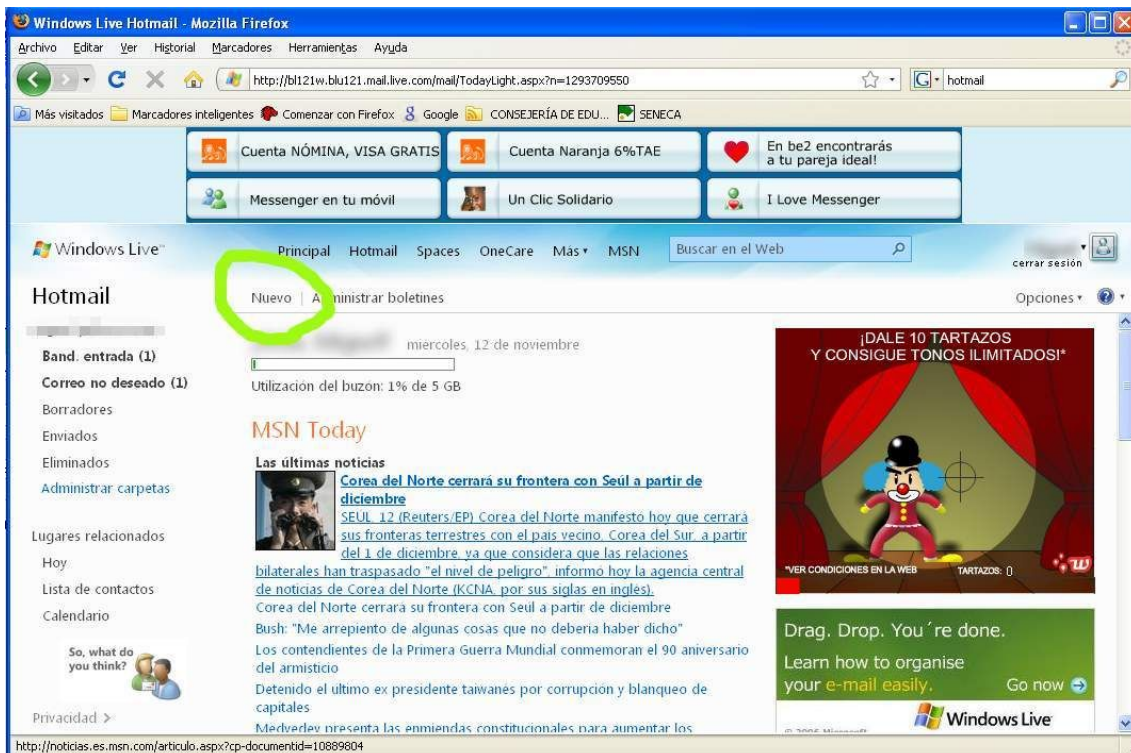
Windows Live Hotmail - Mozilla Firefox

Archivo Editar Ver Historial Marcadores Herramientas Ayuda

http://bl121w.blu121.mail.live.com/mail/TodayLight.aspx?n=1293709550

hotmail

Más visitados Marcadores inteligentes Comenzar con Firefox Google CONSEJERÍA DE EDU... SENECA

Cuenta NÓMINA, VISA GRATIS
Cuenta Naranja 6%TAE
En be2 encontrarás a tu pareja ideal!
Messenger en tu móvil
Un Clic Solidario
I Love Messenger

Windows Live
Principal Hotmail Spaces OneCare Más MSN
Buscar en el Web
cerrar sesión

Hotmail
Nuevo | Administrar boletines
Opciones

Band. entrada (1)
Correo no deseado (1)
Borradores
Enviados
Eliminados
Administrar carpetas

Lugares relacionados
Hoy
Lista de contactos
Calendario

So, what do you think?

Privacidad >

miercoles, 12 de noviembre

Utilización del buzon: 1% de 5 GB

MSN Today

Las últimas noticias

Corea del Norte cerrará su frontera con Seúl a partir de diciembre
SEUL, 12 (Reuters/EP) Corea del Norte manifesto hoy que cerrará sus fronteras terrestres con el pais vecino, Corea del Sur, a partir del 1 de diciembre, ya que considera que las relaciones bilaterales han traspasado "el nivel de peligro", informó hoy la agencia central de noticias de Corea del Norte (KCNA, por sus siglas en inglés).
Corea del Norte cerrara su frontera con Seúl a partir de diciembre
Bush: "Me arrepiento de algunas cosas que no deberia haber dicho"
Los contendientes de la Primera Guerra Mundial conmemoran el 90 aniversario del armisticio
Detenido el ultimo ex presidente taiwanés por corrupción y blanqueo de capitales
Medvedev presenta las enmiendas constitucionales para aumentar los

¡DALE 10 TARTAZOS Y CONSIGUE TONOS ILIMITADOS!*
*VER CONDICIONES EN LA WEB
TARTAZOS: 0

Drag. Drop. You´re done.
Learn how to organise your e-mail easily.
Go now
Windows Live

http://noticias.es.msn.com/articulo.aspx?cp-documentid=10889804